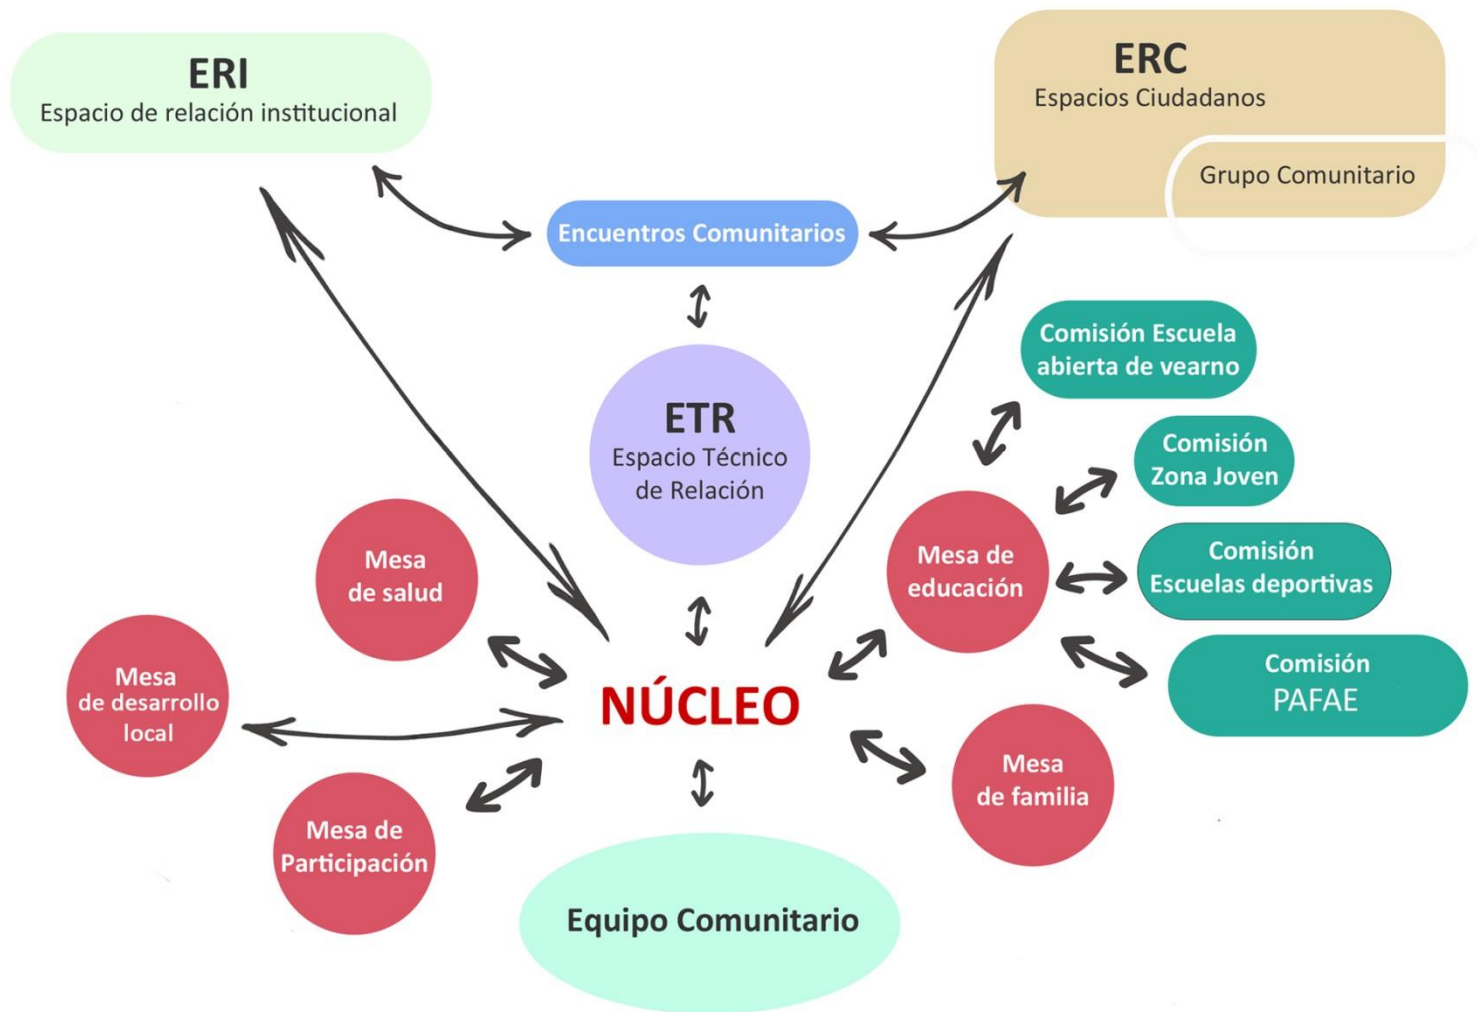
ERI
Espacio de relación institucional

ERC
Espacios Ciudadanos

Grupo Comunitario

Encuentros Comunitarios

ETR
Espacio Técnico de Relación

Comisión Escuela abierta de vearno

Comisión Zona Joven

Comisión Escuelas deportivas

Comisión PAFAE

Mesa de educación

Mesa de salud

Mesa de desarrollo local

NÚCLEO

Mesa de Participación

Mesa de familia

Equipo Comunitario